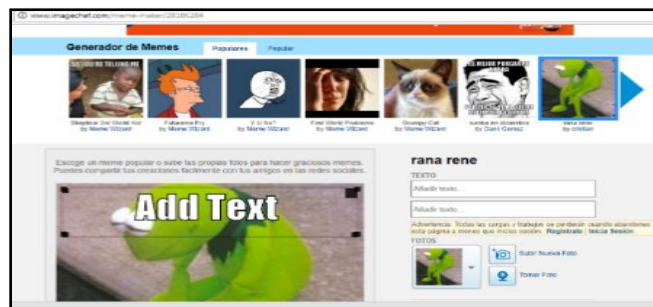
www.imagechef.com/meme-maker/2818/284

Generador de Memes

Populares

Popular

SO YOU'RE TELLING ME

Skeptical 3rd World Kid
by Meme Wizard

Futurama Fry
by Meme Wizard

Y U No?
by Meme Wizard

First World Problems
by Meme Wizard

Grumpy Cat
by Meme Wizard

ES MEJOR PREGUNTAR

rumba en diciembre
by Dani Gomez

rana rene
by cristian

Escoge un meme popular o sube tus propias fotos para hacer graciosos memes. Puedes compartir tus creaciones fácilmente con tus amigos en las redes sociales.

Add Text

rana rene

TEXTO

Añadir texto...

Añadir texto...

Advertencia: Todas las cargas y trabajos se perderán cuando abandones esta página a menos que inicies sesión. Registrate | Inicia Sesión

FOTOS

Subir Nueva Foto

Tomar Foto